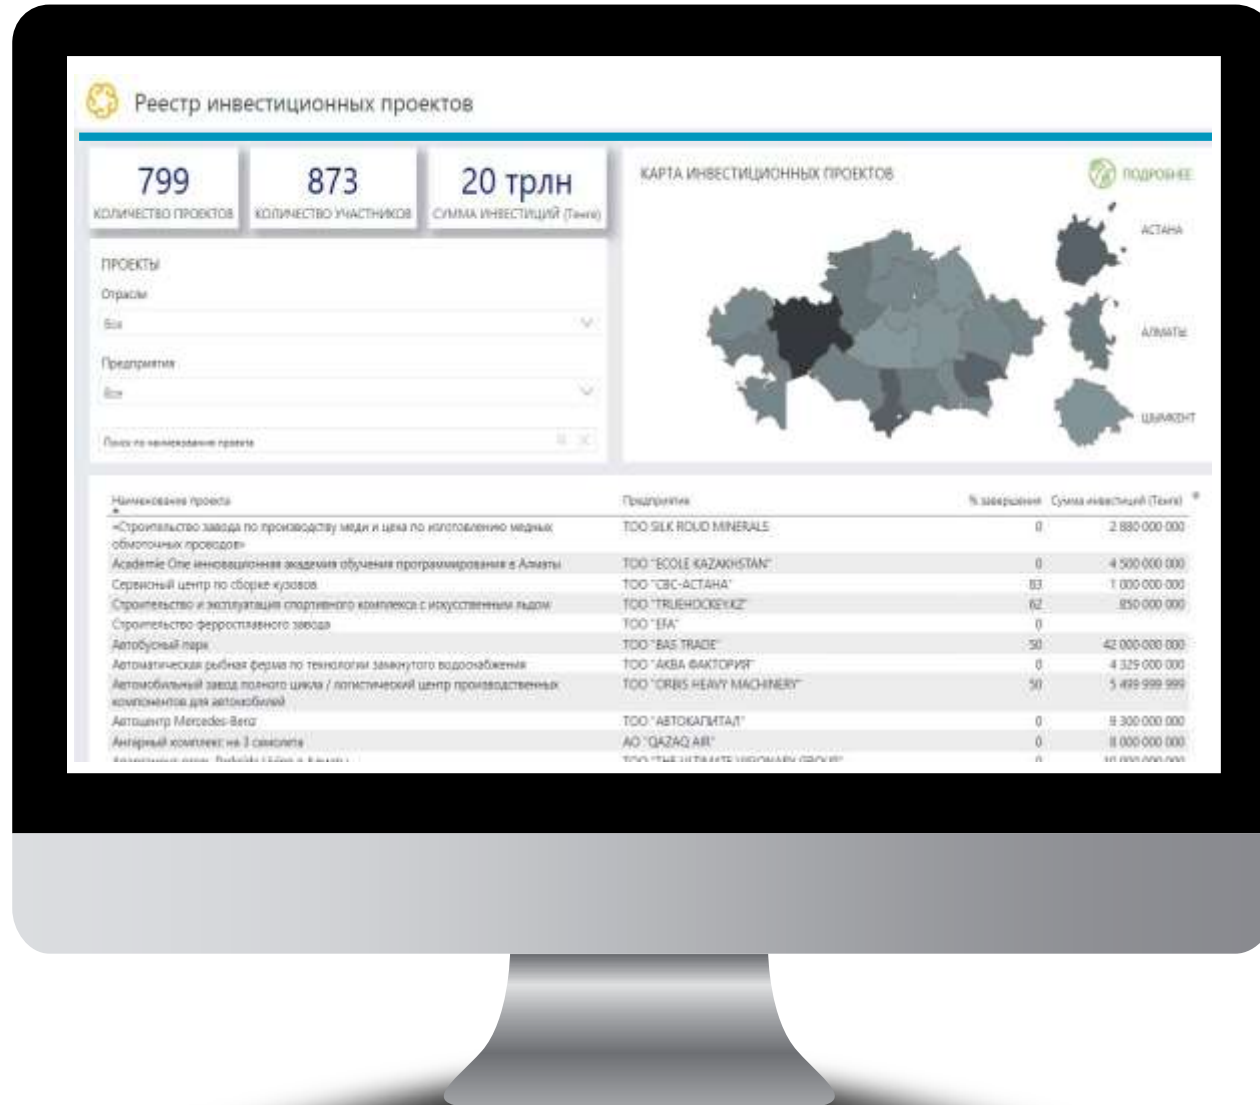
Реестр инвестиционных проектов

799
КОЛИЧЕСТВО ПРОЕКТОВ

873
КОЛИЧЕСТВО УЧАСТНИКОВ

20 трлн
СУММА ИНВЕСТИЦИЙ (Тенге)

КАРТА ИНВЕСТИЦИОННЫХ ПРОЕКТОВ

ПОДРОБНЕЕ

АСТАНА

АЛМАТЫ

ШЫМКЕНТ

ПРОЕКТЫ

Отрасли

Все

Предприятия

Все

Поиск по наименованию проекта

| Наименование проекта | Предприятие | % завершения | Сумма инвестиций (Тенге) |
|---|---|---|---|
| «Строительство завода по производству меди и цеха по изготовлению медных обмоточных проводов» | ТОО SILK ROUD MINERALS | 0 | 2 880 000 000 |
| Academie One инновационная академия обучения программирования в Алматы | ТОО "ECOLE KAZAKHSTAN" | 0 | 4 500 000 000 |
| Сервисный центр по сборке кузовов | ТОО "CBC-АСТАНА" | 83 | 1 000 000 000 |
| Строительство и эксплуатация спортивного комплекса с искусственным льдом | ТОО "TRUEHOCKEY.KZ" | 62 | 850 000 000 |
| Строительство ферросплавного завода | ТОО "EFA" | 0 | |
| Автобусный парк | ТОО "BAS TRADE" | 50 | 42 000 000 000 |
| Автоматическая рыбная ферма по технологии замкнутого водоснабжения | ТОО "АКВА ФАКТОРИЯ" | 0 | 4 329 000 000 |
| Автомобильный завод полного цикла / логистический центр производственных компонентов для автомобилей | ТОО "ORBIS HEAVY MACHINERY" | 50 | 5 499 999 999 |
| Автоцентр Mercedes-Benz | ТОО "АВТОКАПИТАЛ" | 0 | 9 300 000 000 |
| Ангарный комплекс на 3 самолета | АО "QAZAQ AIR" | 0 | 8 000 000 000 |
| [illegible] | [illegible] | 0 | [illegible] |